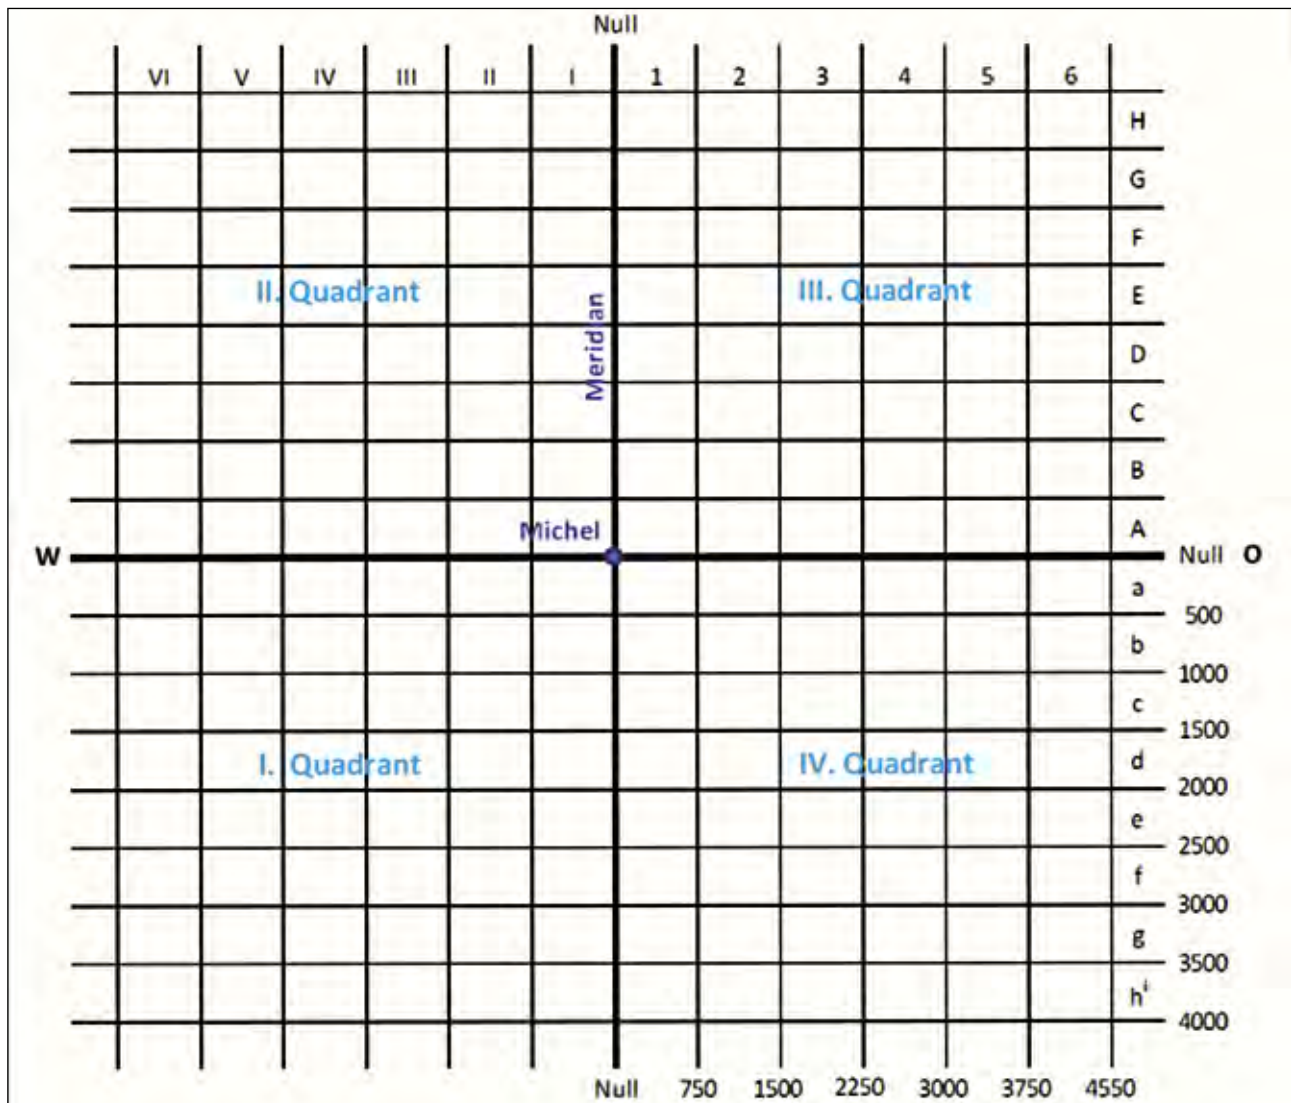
Null

VI V IV III II I 1 2 3 4 5 6

H
G
F
E
D
C
B
A

II. Quadrant

III. Quadrant

Meridian

Michel

W

Null O

a
500
b
1000
c
1500
d
2000
e
2500
f
3000
g
3500
h
4000

I. Quadrant

IV. Quadrant

Null 750 1500 2250 3000 3750 4550